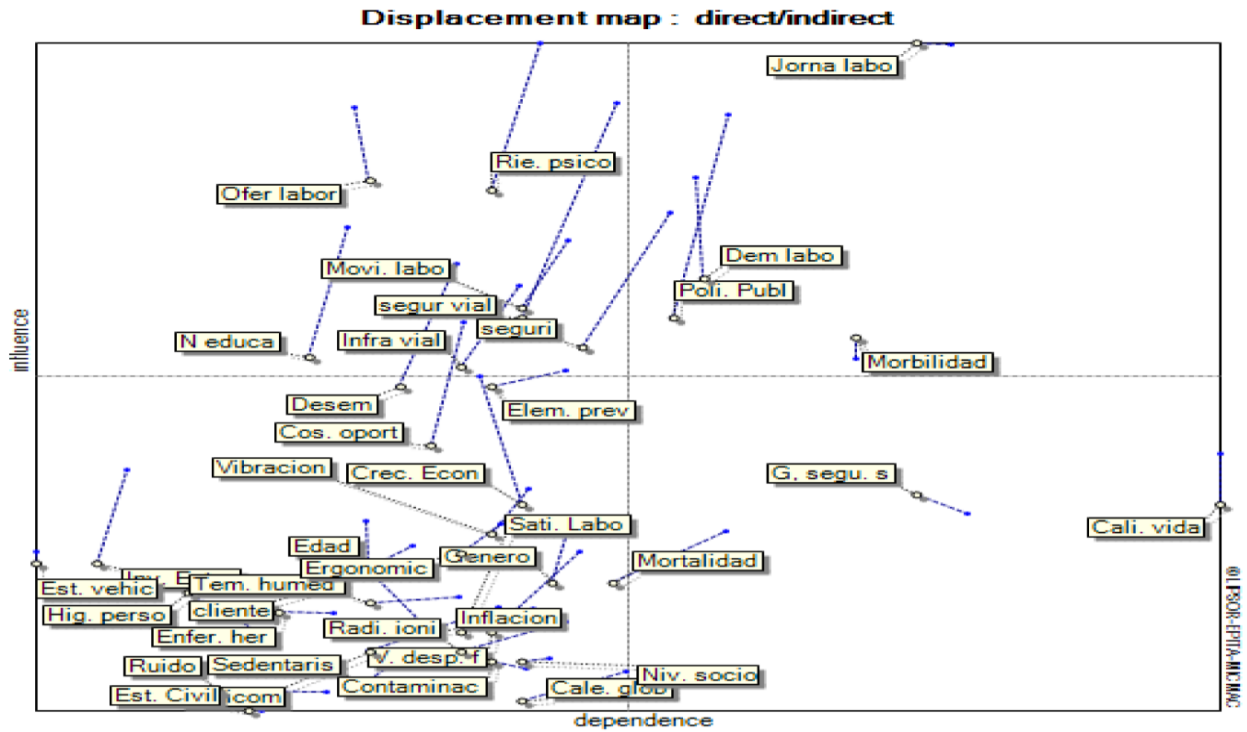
Displacement map : direct/indirect

Jorna labo
Rie. psico
Ofer labor
Dem labo
Movi. labo
Poli. Publ
segur vial
seguri
N educa
Infra vial
Morbilidad
Desem
Elem. prev
Cos. oport
Vibracion
Crec. Econ
G, segu. s
Sati. Labo
Cali. vida
Edad
Genero
Ergonomic
Mortalidad
Est. vehic
Inv. Est
Tem. humed
Hig. perso
cliente
Inflacion
Enfer. her
Radi. ioni
Ruido
Sedentaris
V. desp. f
Niv. socio
Contaminac
Est. Civil
icom
Cale. glob

influence
dependence
© LIPSOR-EPITA-MICMAC